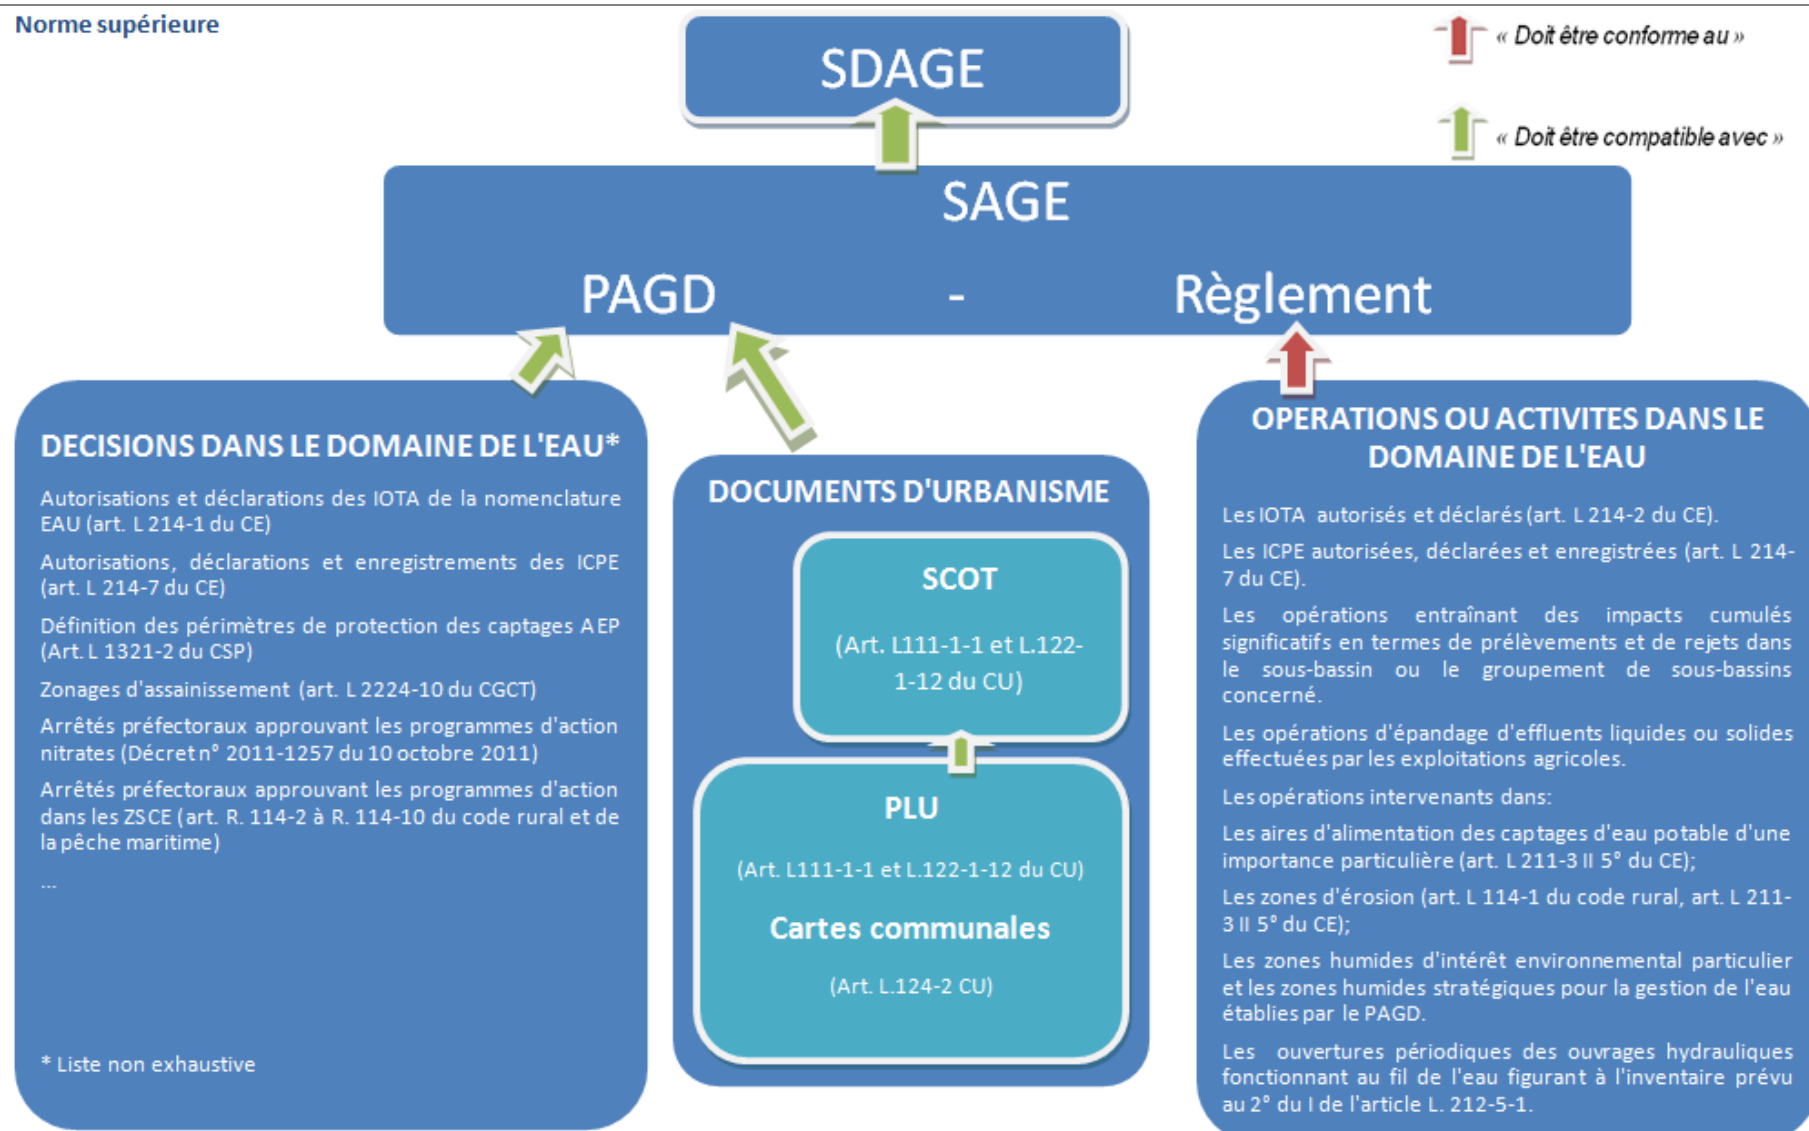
Norme supérieure

SDAGE

« Doit être conforme au »

« Doit être compatible avec »

SAGE

PAGD - Règlement

DECISIONS DANS LE DOMAINE DE L'EAU*

Autorisations et déclarations des IOTA de la nomenclature EAU (art. L 214-1 du CE)

Autorisations, déclarations et enregistrements des ICPE (art. L 214-7 du CE)

Définition des périmètres de protection des captages AEP (Art. L 1321-2 du CSP)

Zonages d'assainissement (art. L 2224-10 du CGCT)

Arrêtés préfectoraux approuvant les programmes d'action nitrates (Décret n° 2011-1257 du 10 octobre 2011)

Arrêtés préfectoraux approuvant les programmes d'action dans les ZSCE (art. R. 114-2 à R. 114-10 du code rural et de la pêche maritime)

...

* Liste non exhaustive

DOCUMENTS D'URBANISME

SCOT

(Art. L111-1-1 et L.122-1-12 du CU)

PLU

(Art. L111-1-1 et L.122-1-12 du CU)

Cartes communales

(Art. L.124-2 CU)

OPERATIONS OU ACTIVITES DANS LE DOMAINE DE L'EAU

Les IOTA autorisés et déclarés (art. L 214-2 du CE).

Les ICPE autorisées, déclarées et enregistrées (art. L 214-7 du CE).

Les opérations entraînant des impacts cumulés significatifs en termes de prélèvements et de rejets dans le sous-bassin ou le groupement de sous-bassins concerné.

Les opérations d'épandage d'effluents liquides ou solides effectuées par les exploitations agricoles.

Les opérations intervenants dans:

Les aires d'alimentation des captages d'eau potable d'une importance particulière (art. L 211-3 II 5° du CE);

Les zones d'érosion (art. L 114-1 du code rural, art. L 211-3 II 5° du CE);

Les zones humides d'intérêt environnemental particulier et les zones humides stratégiques pour la gestion de l'eau établies par le PAGD.

Les ouvertures périodiques des ouvrages hydrauliques fonctionnant au fil de l'eau figurant à l'inventaire prévu au 2° du I de l'article L. 212-5-1.